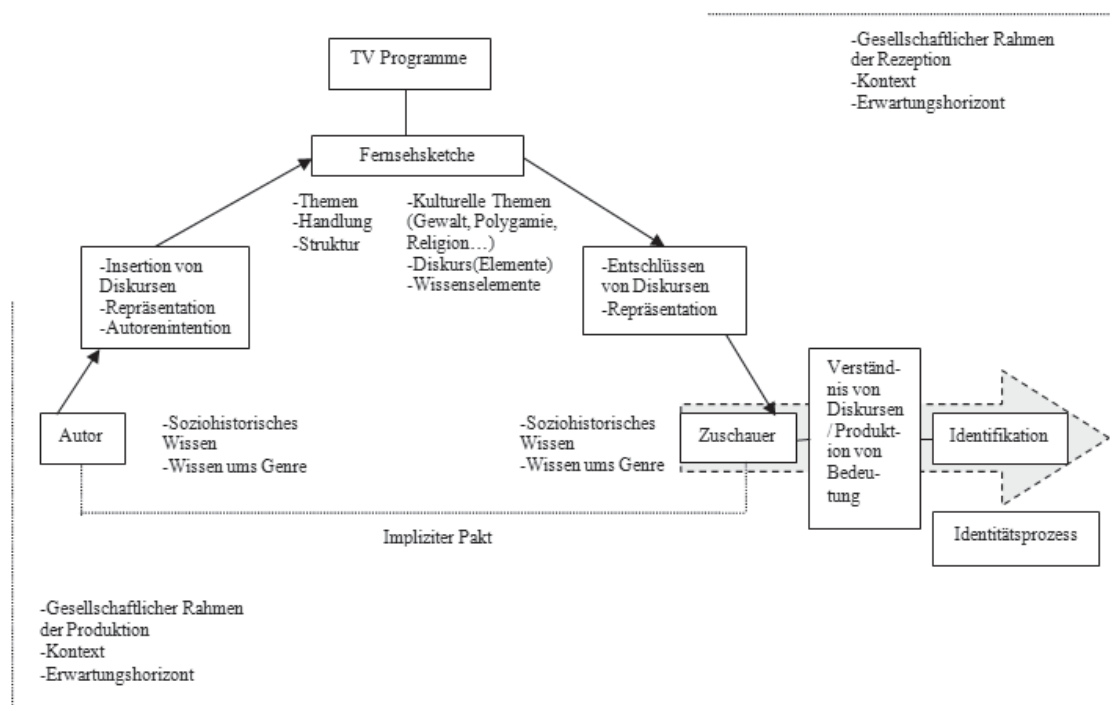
-Gesellschaftlicher Rahmen der Rezeption
-Kontext
-Erwartungshorizont

TV Programme

Fernsehsketche

-Themen
-Handlung
-Struktur

-Kulturelle Themen (Gewalt, Polygamie, Religion…)
-Diskurs(Elemente)
-Wissenselemente

-Insertion von Diskursen
-Repräsentation
-Autorenintention

-Entschlüssen von Diskursen
-Repräsentation

Autor

-Soziohistorisches Wissen
-Wissen ums Genre

-Soziohistorisches Wissen
-Wissen ums Genre

Zuschauer

Verständnis von Diskursen / Produktion von Bedeutung

Identifikation

Impliziter Pakt

Identitätsprozess

-Gesellschaftlicher Rahmen der Produktion
-Kontext
-Erwartungshorizont